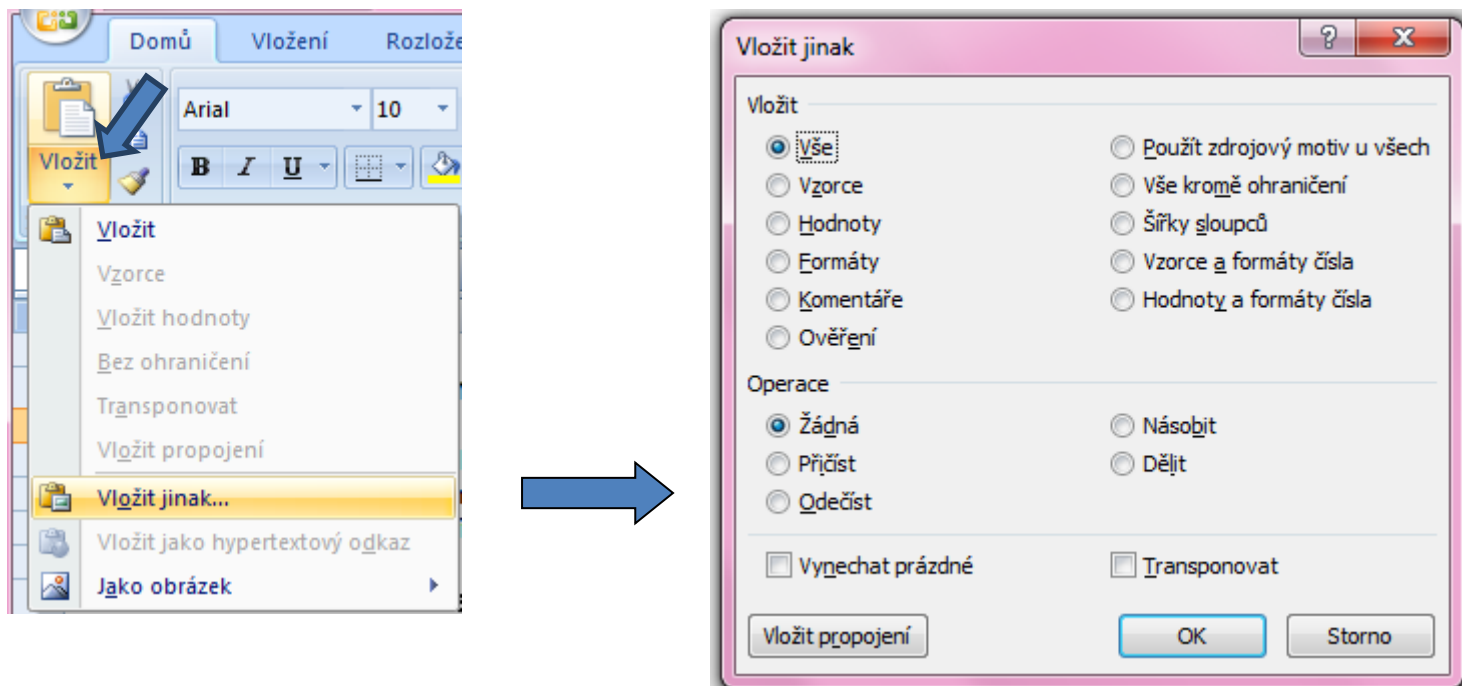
Domů
Vložení
Rozlože
Vložit
Arial
10
B
I
U

Vložit
Vzorce
Vložit hodnoty
Bez ohraničení
Transponovat
Vložit propojení
Vložit jinak...
Vložit jako hypertextový odkaz
Jako obrázek

Vložit jinak
?
X
Vložit
Vše
Vzorce
Hodnoty
Formáty
Komentáře
Ověření
Použít zdrojový motiv u všech
Vše kromě ohraničení
Šířky sloupců
Vzorce a formáty čísla
Hodnoty a formáty čísla
Operace
Žádná
Přičíst
Odečíst
Násobit
Dělit
Vynechat prázdné
Transponovat
Vložit propojení
OK
Storno